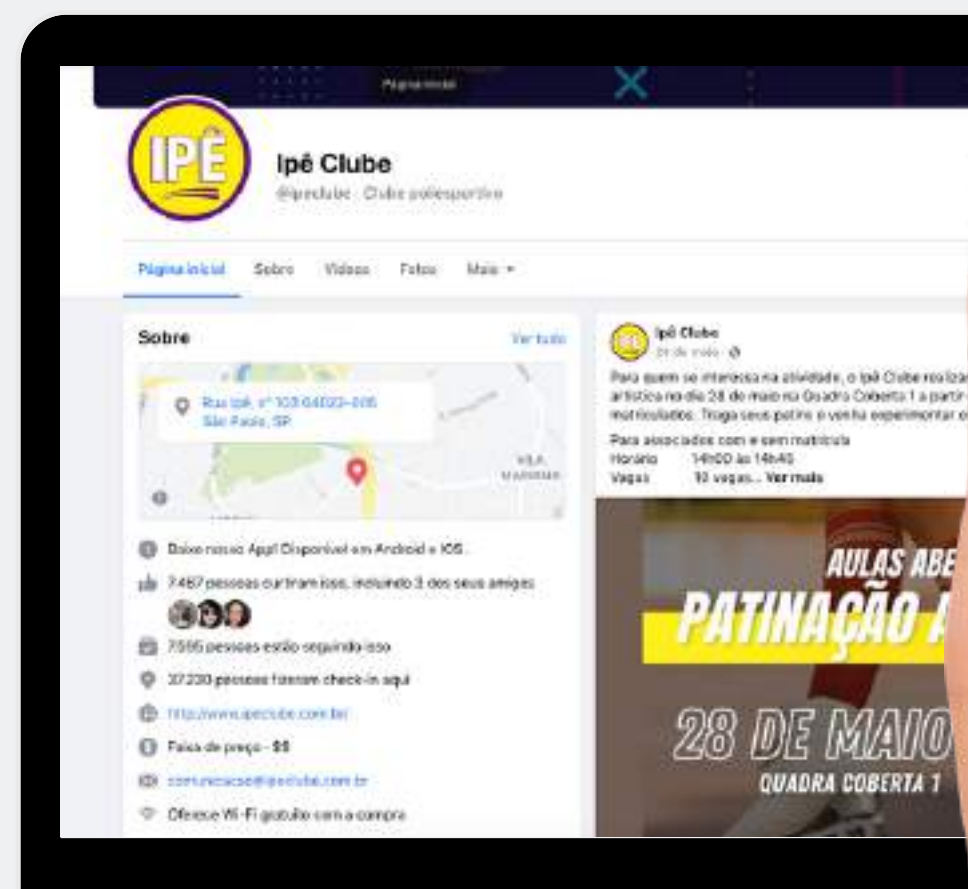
Página inicial

IPÊ

Ipê Clube
@ipeclube · Clube poliesportivo

Página inicial Sobre Vídeos Fotos Mais

Sobre Ver tudo

Rua Ipê, nº 103 04022-005 São Paulo, SP

VILA MARIANA

Baixe nosso App! Disponível em Android e IOS.

7.467 pessoas curtiram isso, incluindo 3 dos seus amigos

7.595 pessoas estão seguindo isso

37.230 pessoas fizeram check-in aqui

http://www.ipeclube.com.br/

Faixa de preço · $$

comunicacao@ipeclube.com.br

Oferece Wi-Fi gratuito com a compra

Ipê Clube
21 de maio ·

Para quem se interessa na atividade, o Ipê Clube realiza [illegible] artística no dia 28 de maio na Quadra Coberta 1 a partir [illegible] matriculados. Traga seus patins e venha experimentar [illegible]

Para associados com e sem matrícula
Horário 14h00 às 14h45
Vagas 10 vagas... Ver mais

AULAS ABE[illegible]
PATINAÇÃO A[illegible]
28 DE MAIO
QUADRA COBERTA 1